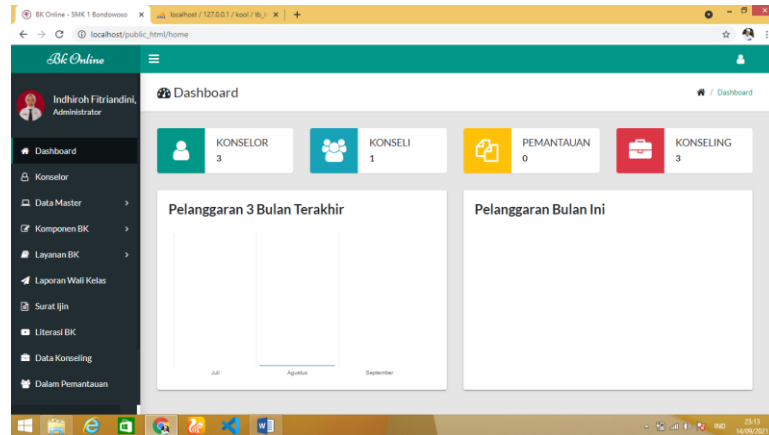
BK Online - SMK 1 Bondowoso ×
localhost / 127.0.0.1 / kool / tb_i ×
+
localhost/public_html/home
Bk Online
Indhiroh Fitriandini,
Administrator
Dashboard
Konselor
Data Master
Komponen BK
Layanan BK
Laporan Wali Kelas
Surat Ijin
Literasi BK
Data Konseling
Dalam Pemantauan
Dashboard
/ Dashboard
KONSELOR
3
KONSELI
1
PEMANTAUAN
0
KONSELING
3
Pelanggaran 3 Bulan Terakhir
Juli
Agustus
September
Pelanggaran Bulan Ini
IND
23:13
14/09/2021